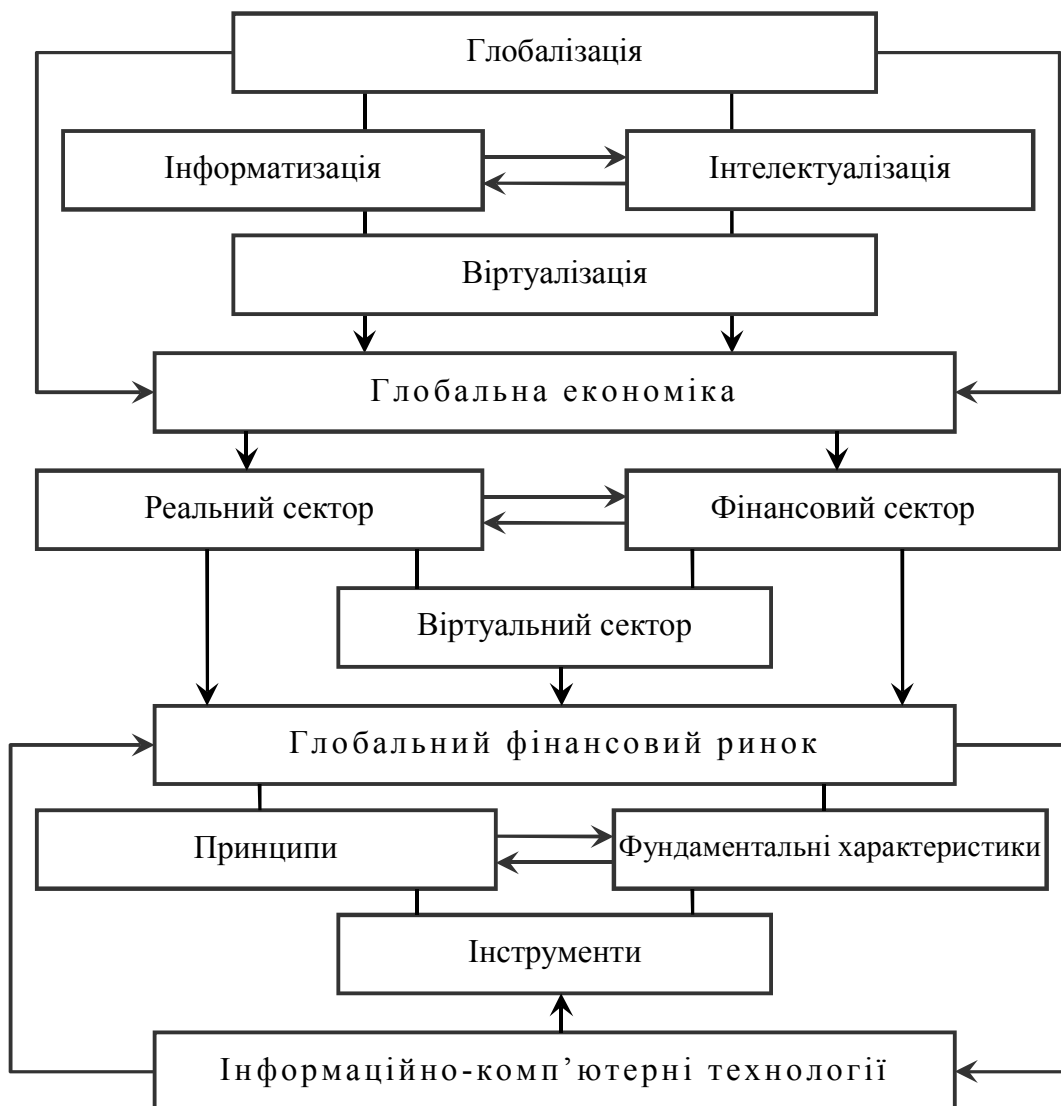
Глобалізація

Інформатизація

Інтелектуалізація

Віртуалізація

Глобальна економіка

Реальний сектор

Фінансовий сектор

Віртуальний сектор

Глобальний фінансовий ринок

Принципи

Фундаментальні характеристики

Інструменти

Інформаційно-комп’ютерні технології